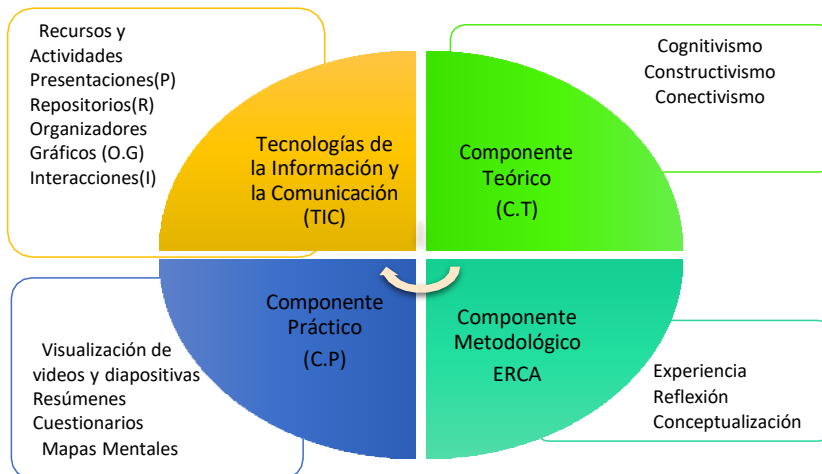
Recursos y Actividades
Presentaciones(P)
Repositorios(R)
Organizadores Gráficos (O.G)
Interacciones(I)

Tecnologías de la Información y la Comunicación (TIC)

Cognitivismo
Constructivismo
Conectivismo

Componente Teórico
(C.T)

Componente Práctico
(C.P)

Componente Metodológico
ERCA

Visualización de videos y diapositivas
Resúmenes
Cuestionarios
Mapas Mentales

Experiencia
Reflexión
Conceptualización